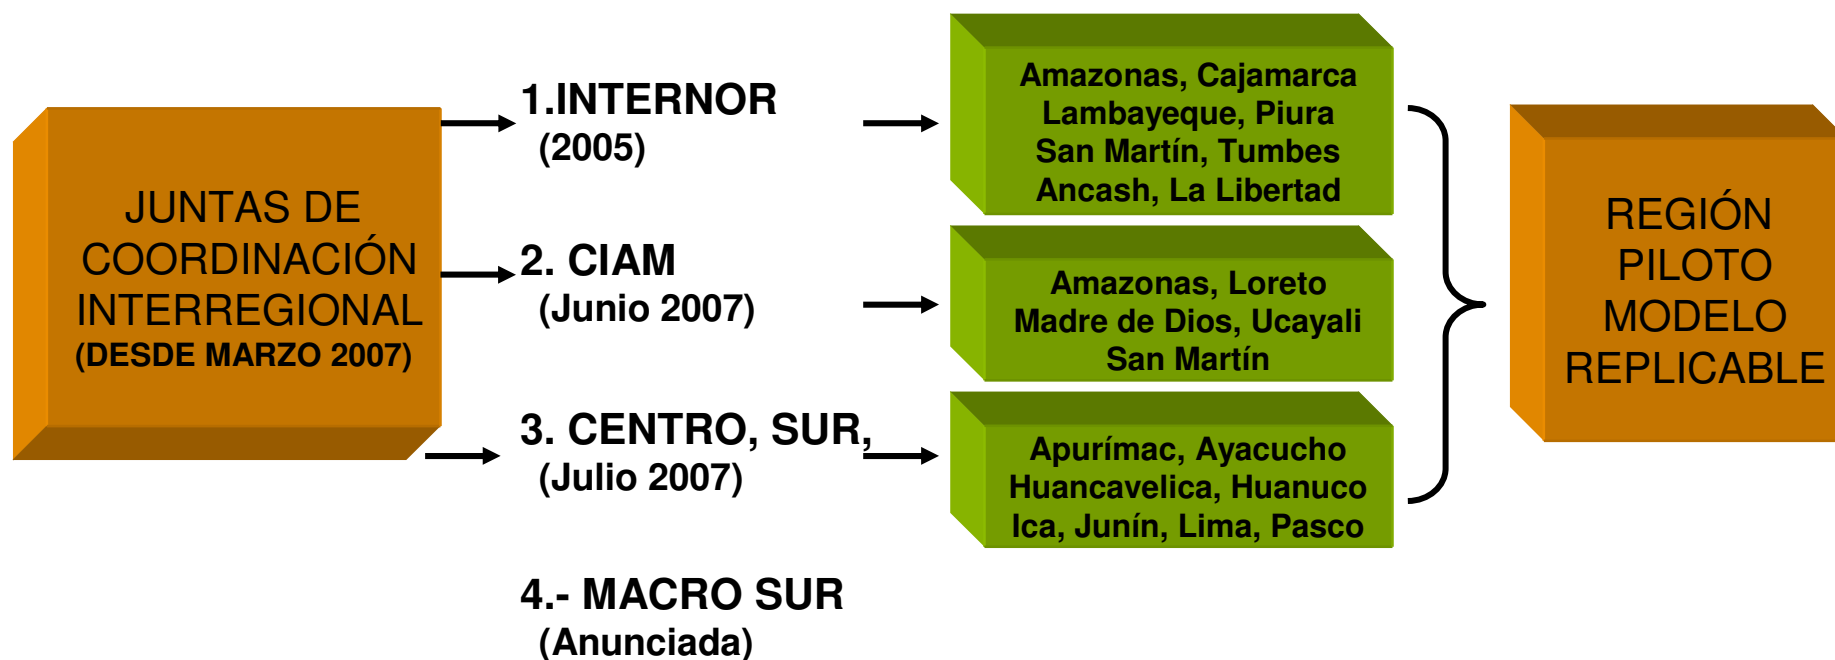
JUNTAS DE COORDINACIÓN INTERREGIONAL
(DESDE MARZO 2007)

1.INTERNOR
(2005)

Amazonas, Cajamarca
Lambayeque, Piura
San Martín, Tumbes
Ancash, La Libertad

2. CIAM
(Junio 2007)

Amazonas, Loreto
Madre de Dios, Ucayali
San Martín

3. CENTRO, SUR,
(Julio 2007)

Apurímac, Ayacucho
Huancavelica, Huanuco
Ica, Junín, Lima, Pasco

4.- MACRO SUR
(Anunciada)

REGIÓN PILOTO MODELO REPLICABLE